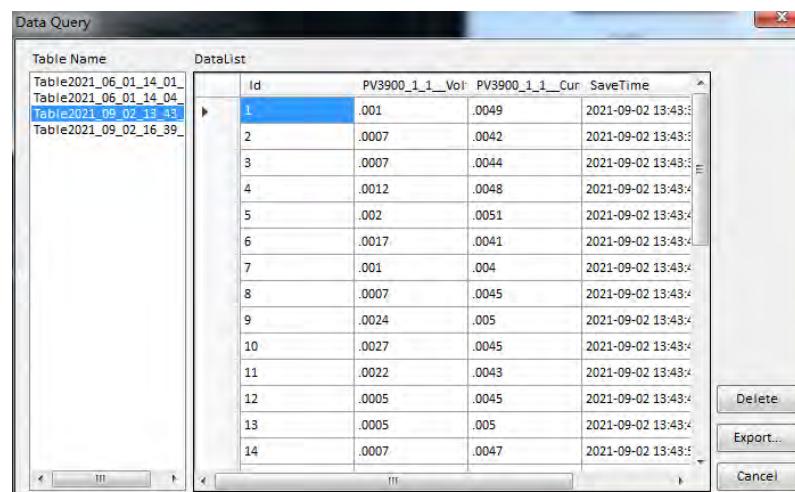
Data Query

Table Name

Table2021_06_01_14_01_
Table2021_06_01_14_04_
Table2021_09_02_13_43_
Table2021_09_02_16_39_

DataList

| Id | PV3900_1_1__Vol | PV3900_1_1__Cur | SaveTime |
|---|---|---|---|
| 1 | .001 | .0049 | 2021-09-02 13:43:3 |
| 2 | .0007 | .0042 | 2021-09-02 13:43:3 |
| 3 | .0007 | .0044 | 2021-09-02 13:43:3 |
| 4 | .0012 | .0048 | 2021-09-02 13:43:4 |
| 5 | .002 | .0051 | 2021-09-02 13:43:4 |
| 6 | .0017 | .0041 | 2021-09-02 13:43:4 |
| 7 | .001 | .004 | 2021-09-02 13:43:4 |
| 8 | .0007 | .0045 | 2021-09-02 13:43:4 |
| 9 | .0024 | .005 | 2021-09-02 13:43:4 |
| 10 | .0027 | .0045 | 2021-09-02 13:43:4 |
| 11 | .0022 | .0043 | 2021-09-02 13:43:4 |
| 12 | .0005 | .0045 | 2021-09-02 13:43:4 |
| 13 | .0005 | .005 | 2021-09-02 13:43:4 |
| 14 | .0007 | .0047 | 2021-09-02 13:43:5 |

Delete
Export...
Cancel